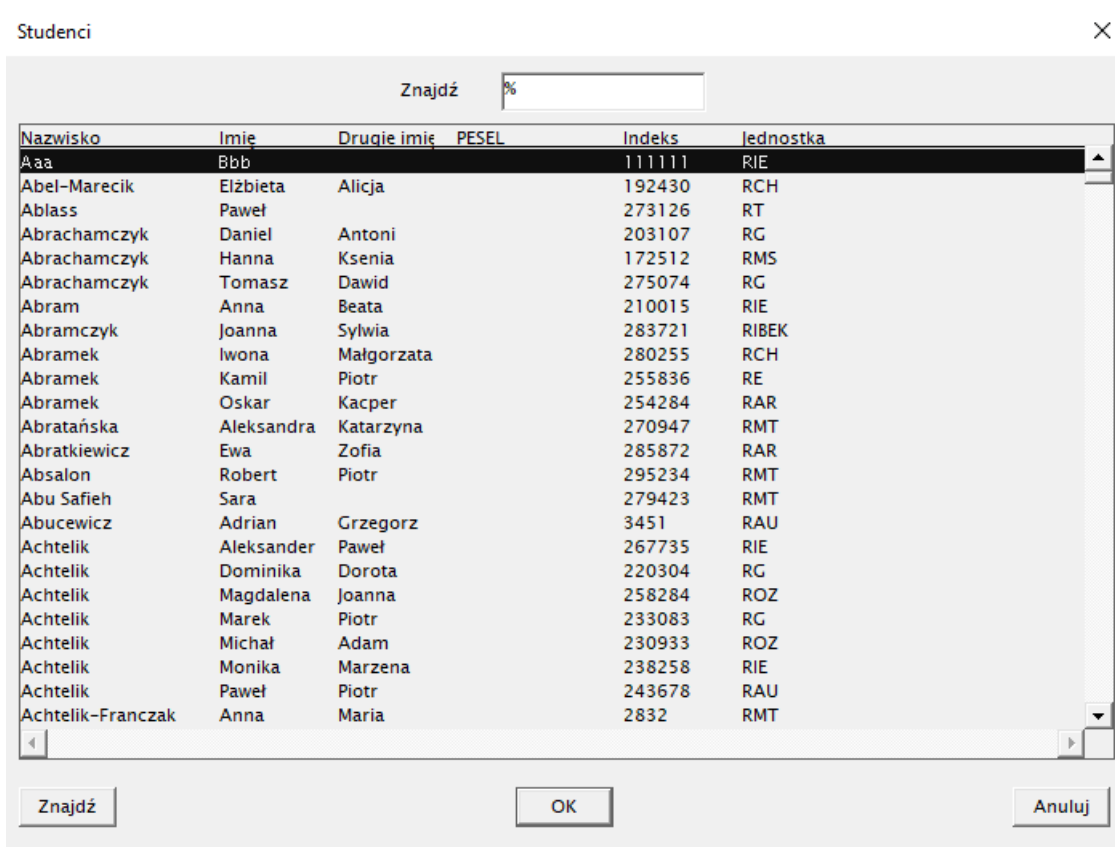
Studenci

×

Znajdź %

| Nazwisko | Imię | Drugie imię | PESEL | Indeks | Jednostka |
|---|---|---|---|---|---|
| Aaa | Bbb | | | 111111 | RIE |
| Abel-Marecik | Elżbieta | Alicja | | 192430 | RCH |
| Ablass | Paweł | | | 273126 | RT |
| Abrachamczyk | Daniel | Antoni | | 203107 | RG |
| Abrachamczyk | Hanna | Ksenia | | 172512 | RMS |
| Abrachamczyk | Tomasz | Dawid | | 275074 | RG |
| Abram | Anna | Beata | | 210015 | RIE |
| Abramczyk | Joanna | Sylwia | | 283721 | RIBEK |
| Abramek | Iwona | Małgorzata | | 280255 | RCH |
| Abramek | Kamil | Piotr | | 255836 | RE |
| Abramek | Oskar | Kacper | | 254284 | RAR |
| Abratańska | Aleksandra | Katarzyna | | 270947 | RMT |
| Abratkiewicz | Ewa | Zofia | | 285872 | RAR |
| Absalon | Robert | Piotr | | 295234 | RMT |
| Abu Safieh | Sara | | | 279423 | RMT |
| Abucewicz | Adrian | Grzegorz | | 3451 | RAU |
| Achtelik | Aleksander | Paweł | | 267735 | RIE |
| Achtelik | Dominika | Dorota | | 220304 | RG |
| Achtelik | Magdalena | Joanna | | 258284 | ROZ |
| Achtelik | Marek | Piotr | | 233083 | RG |
| Achtelik | Michał | Adam | | 230933 | ROZ |
| Achtelik | Monika | Marzena | | 238258 | RIE |
| Achtelik | Paweł | Piotr | | 243678 | RAU |
| Achtelik-Franczak | Anna | Maria | | 2832 | RMT |

Znajdź OK Anuluj